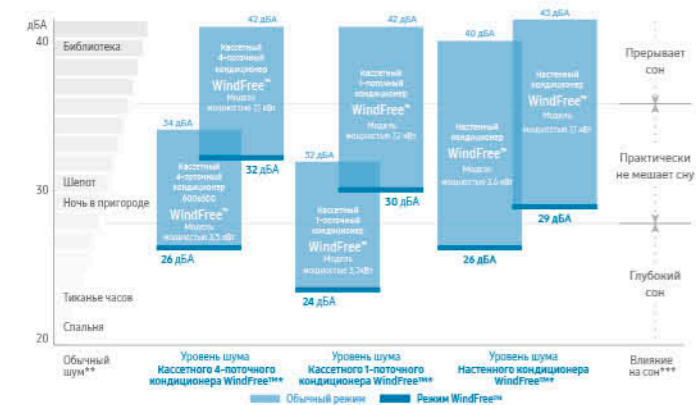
дБА

40

30

20

Библиотека

Шепот

Ночь в пригороде

Тиканье часов

Спальня

Обычный шум**

42 дБА

Кассетный 4-поточный кондиционер

WindFree™

Модель мощностью 11 кВт

32 дБА

34 дБА

Кассетный 4-поточный кондиционер 600х600

WindFree™

Модель мощностью 3,5 кВт

26 дБА

Уровень шума Кассетного 4-поточного кондиционера WindFree™*

42 дБА

Кассетный 1-поточный кондиционер

WindFree™

Модель мощностью 7,1 кВт

30 дБА

32 дБА

Кассетный 1-поточный кондиционер

WindFree™

Модель мощностью 3,7кВт

24 дБА

Уровень шума Кассетного 1-поточного кондиционера WindFree™*

40 дБА

Настенный кондиционер

WindFree™

Модель мощностью 3,5 кВт

26 дБА

43 дБА

Настенный кондиционер

WindFree™

Модель мощностью 7,1 кВт

29 дБА

Уровень шума Настенного кондиционера WindFree™*

Прерывает сон

Практически не мешает сну

Глубокий сон

Влияние на сон***

Обычный режим

Режим WindFree™